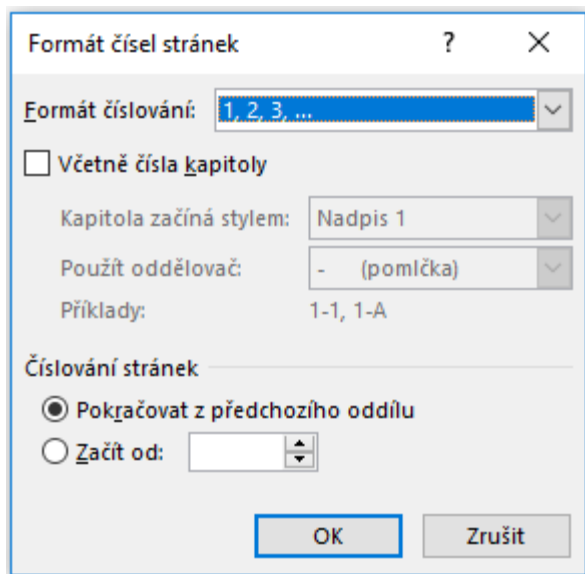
Formát čísel stránek

?

×

Formát číslování: 1, 2, 3, ...

Včetně čísla kapitoly

Kapitola začíná stylem: Nadpis 1

Použít oddělovač: - (pomlčka)

Příklady: 1-1, 1-A

Číslování stránek

Pokračovat z předchozího oddílu

Začít od:

OK

Zrušit